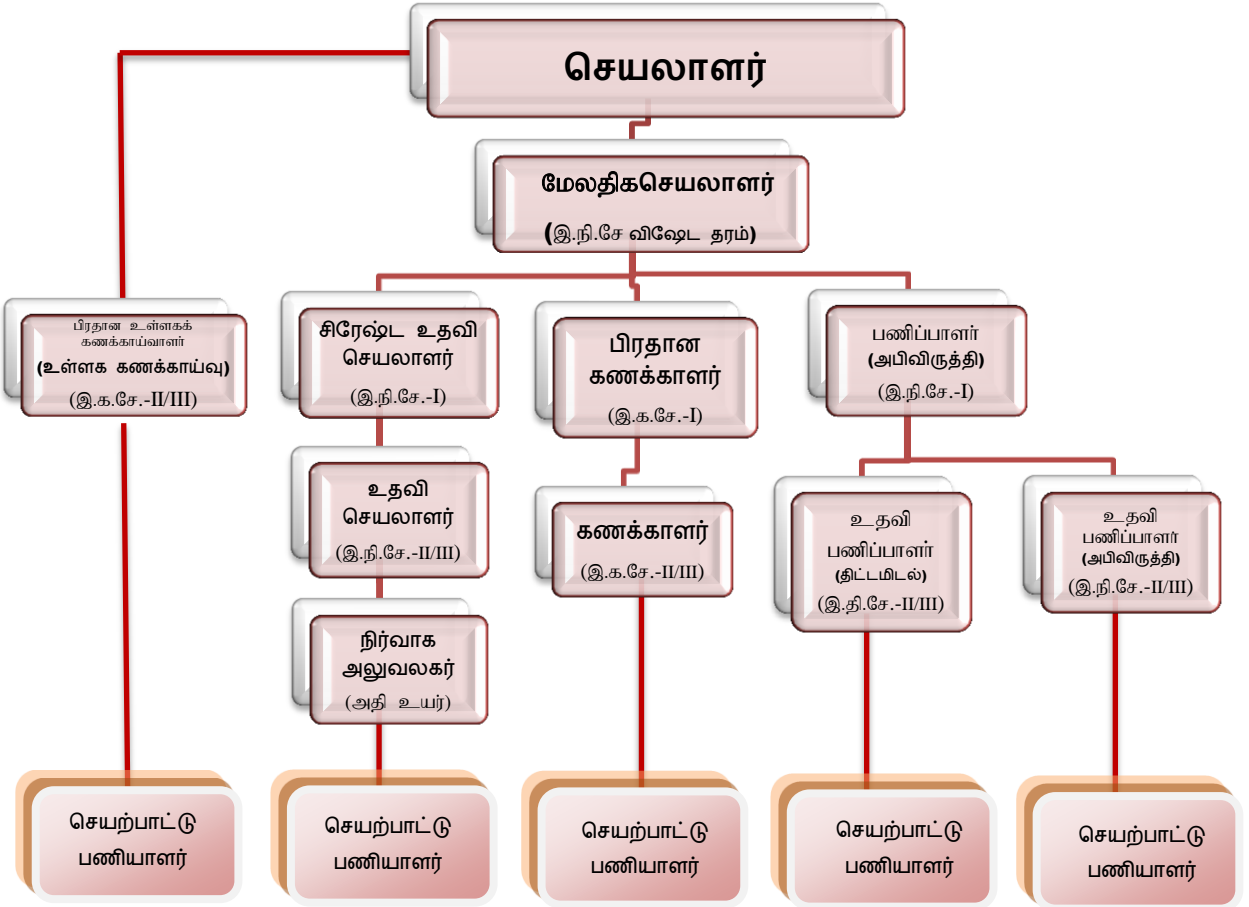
செயலாளர்

மேலதிகசெயலாளர்
(இ.நி.சே விஷேட தரம்)

பிரதான உள்ளகக் கணக்காய்வாளர்
(உள்ளக கணக்காய்வு)
(இ.க.சே.-II/III)

சிரேஷ்ட உதவி செயலாளர்
(இ.நி.சே.-I)

பிரதான கணக்காளர்
(இ.க.சே.-I)

பணிப்பாளர்
(அபிவிருத்தி)
(இ.நி.சே.-I)

உதவி செயலாளர்
(இ.நி.சே.-II/III)

கணக்காளர்
(இ.க.சே.-II/III)

உதவி பணிப்பாளர்
(திட்டமிடல்)
(இ.தி.சே.-II/III)

உதவி பணிப்பாளர்
(அபிவிருத்தி)
(இ.நி.சே.-II/III)

நிர்வாக அலுவலகர்
(அதி உயர்)

செயற்பாட்டு பணியாளர்

செயற்பாட்டு பணியாளர்

செயற்பாட்டு பணியாளர்

செயற்பாட்டு பணியாளர்

செயற்பாட்டு பணியாளர்